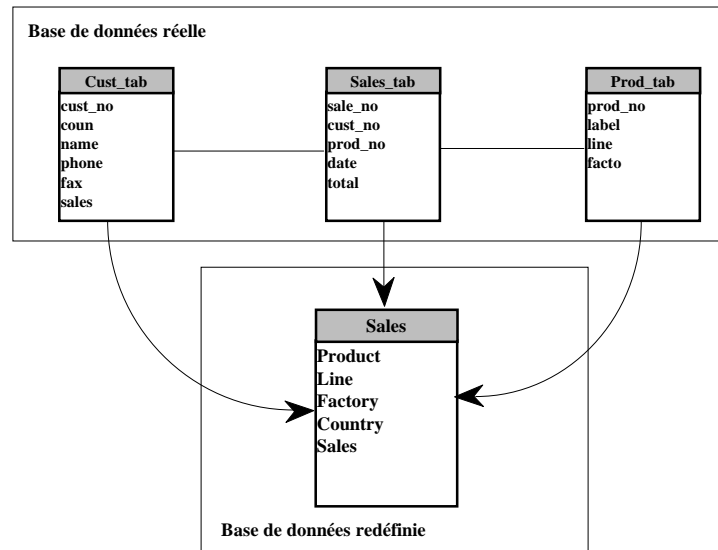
Base de données réelle

Cust_tab
cust_no
coun
name
phone
fax
sales

Sales_tab
sale_no
cust_no
prod_no
date
total

Prod_tab
prod_no
label
line
facto

Sales
Product
Line
Factory
Country
Sales

Base de données redéfinie